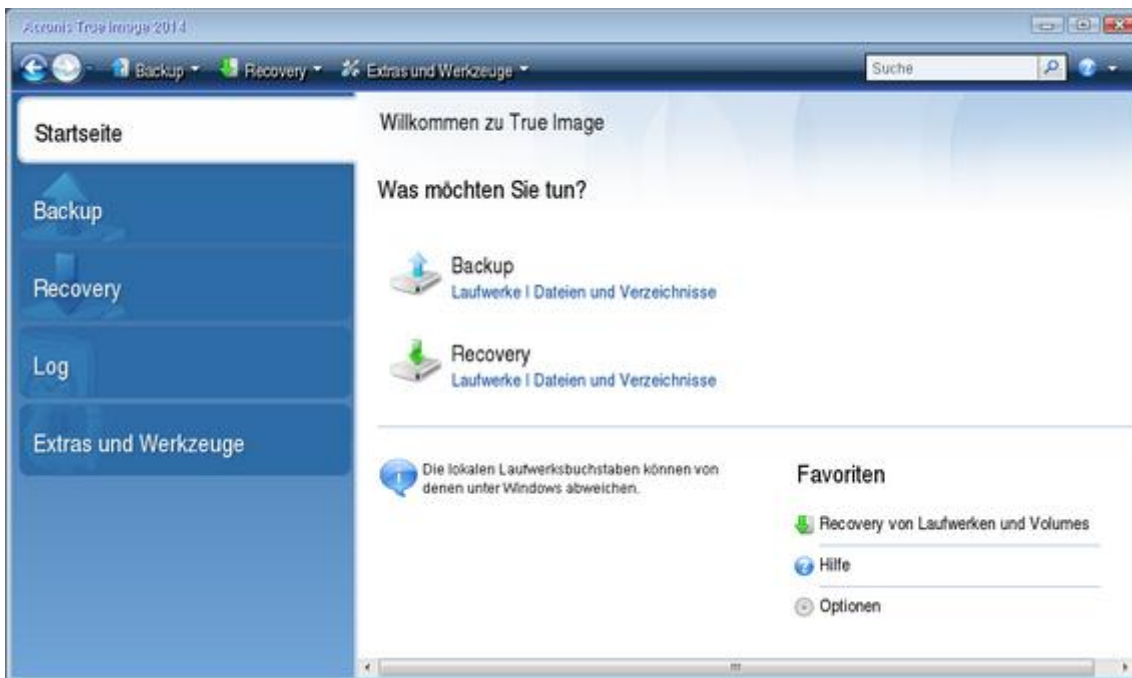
Acronis True Image 2014

Backup Recovery Extras und Werkzeuge

Suche

Startseite

Backup

Recovery

Log

Extras und Werkzeuge

Willkommen zu True Image

Was möchten Sie tun?

Backup
Laufwerke I Dateien und Verzeichnisse

Recovery
Laufwerke I Dateien und Verzeichnisse

Die lokalen Laufwerksbuchstaben können von denen unter Windows abweichen.

Favoriten

Recovery von Laufwerken und Volumes

Hilfe

Optionen